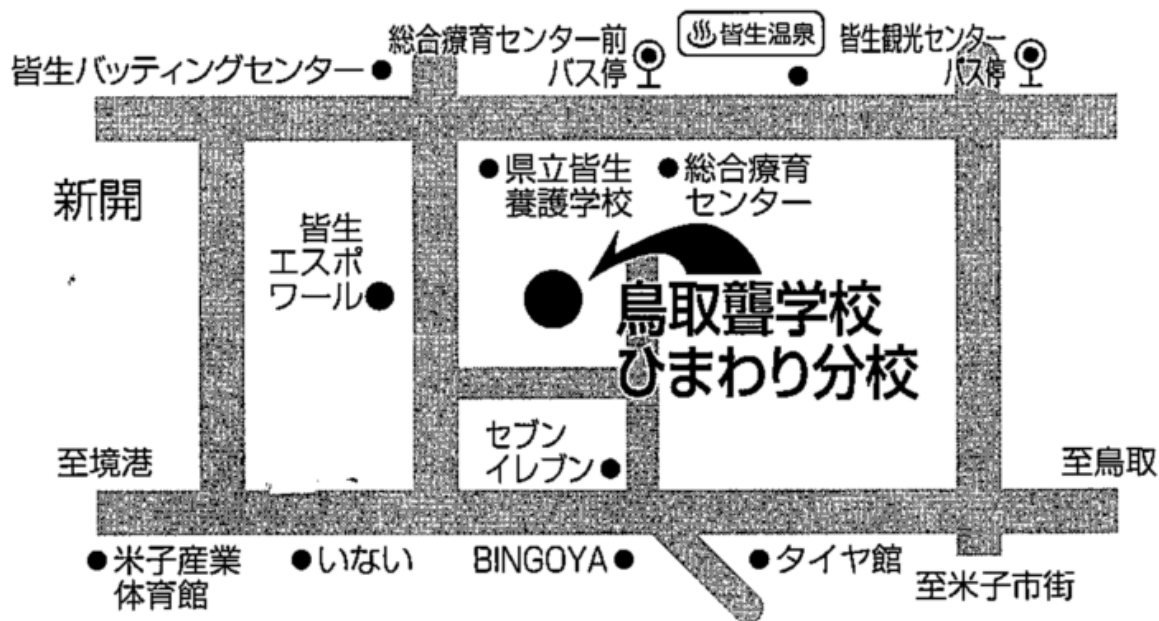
総合療育センター前バス停

♨皆生温泉

皆生観光センターバス停

皆生バッティングセンター●

新開

●県立皆生養護学校

●総合療育センター

皆生エスポワール●

鳥取聾学校ひまわり分校

セブンイレブン●

至境港

至鳥取

●米子産業体育館

●いなない

BINGOYA●

●タイヤ館

至米子市街